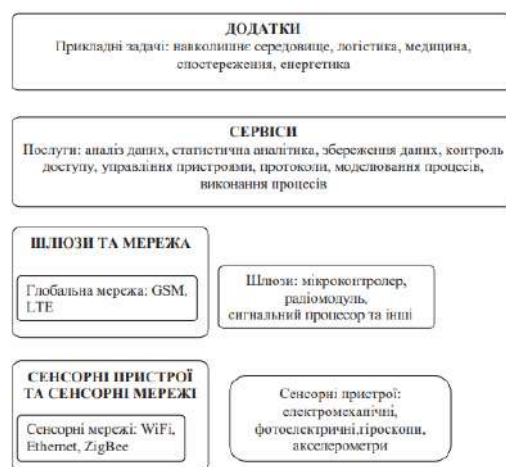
ДОДАТКИ
Прикладні задачі: навколишнє середовище, логістика, медицина, спостереження, енергетика

СЕРВІСИ
Послуги: аналіз даних, статистична аналітика, збереження даних, контроль доступу, управління пристроями, протоколи, моделювання процесів, виконання процесів

ШЛЮЗИ ТА МЕРЕЖА

Глобальна мережа: GSM, LTE

Шлюзи: мікроконтролер, радіомодуль, сигнальний процесор та інші

СЕНСОРНІ ПРИСТРОЇ ТА СЕНСОРНІ МЕРЕЖІ

Сенсорні мережі: WiFi, Ethernet, ZigBee

Сенсорні пристрої: електромеханічні, фотоелектричні,гіроскопи, акселерометри